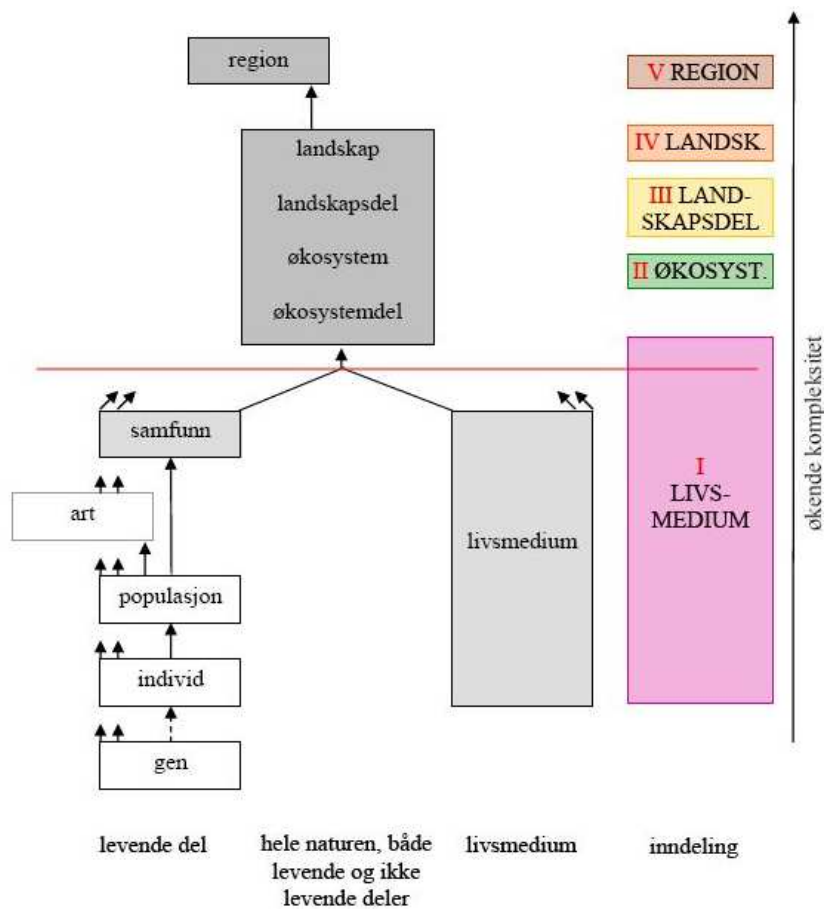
region

landskap

landskapsdel

økosystem

økosystemdel

samfunn

art

populasjon

individ

gen

livsmedium

V REGION

IV LANDSK.

III LANDSKAPSDEL

II ØKOSYST.

I LIVS-MEDIUM

økende kompleksitet

levende del

hele naturen, både levende og ikke levende deler

livsmedium

inndeling